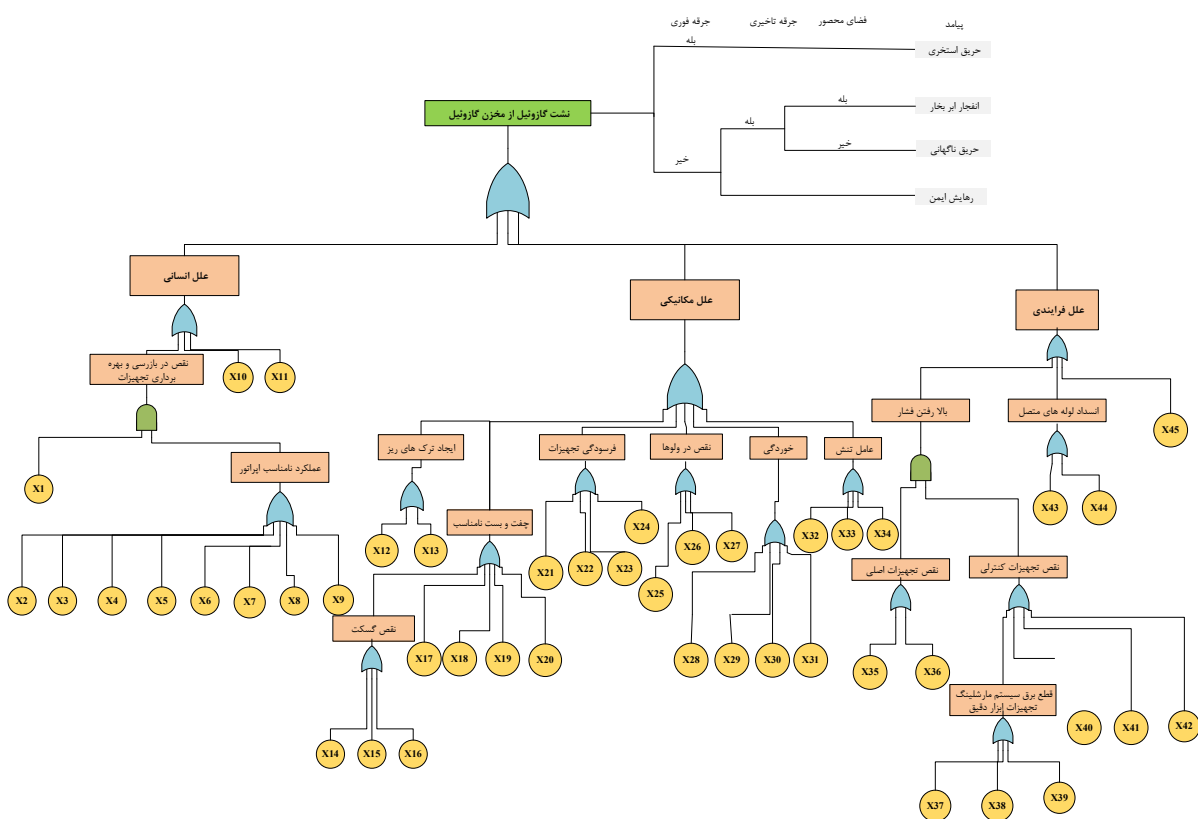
جرقه فوری
جرقه تاخیری
فضای محصور
پیامد
بله
حریق استخری
بله
انفجار ابر بخار
بله
خیر
حریق ناگهانی
خیر
رهایش ایمن
نشت گازوئیل از مخزن گازوئیل

علل انسانی
علل مکانیکی
علل فرایندی

نقص در بازرسی و بهره برداری تجهیزات
X10
X11
X1
عملکرد نامناسب اپراتور
X2
X3
X4
X5
X6
X7
X8
X9

ایجاد ترک های ریز
X12
X13
چفت و بست نامناسب
نقص گسکت
X14
X15
X16
X17
X18
X19
X20
فرسودگی تجهیزات
X21
X22
X23
X24
نقص در ولوها
X25
X26
X27
خوردگی
X28
X29
X30
X31
عامل تنش
X32
X33
X34

بالا رفتن فشار
انسداد لوله های متصل
X45
X43
X44
نقص تجهیزات اصلی
X35
X36
نقص تجهیزات کنترلی
قطع برق سیستم مارشلینگ تجهیزات ابزار دقیق
X37
X38
X39
X40
X41
X42